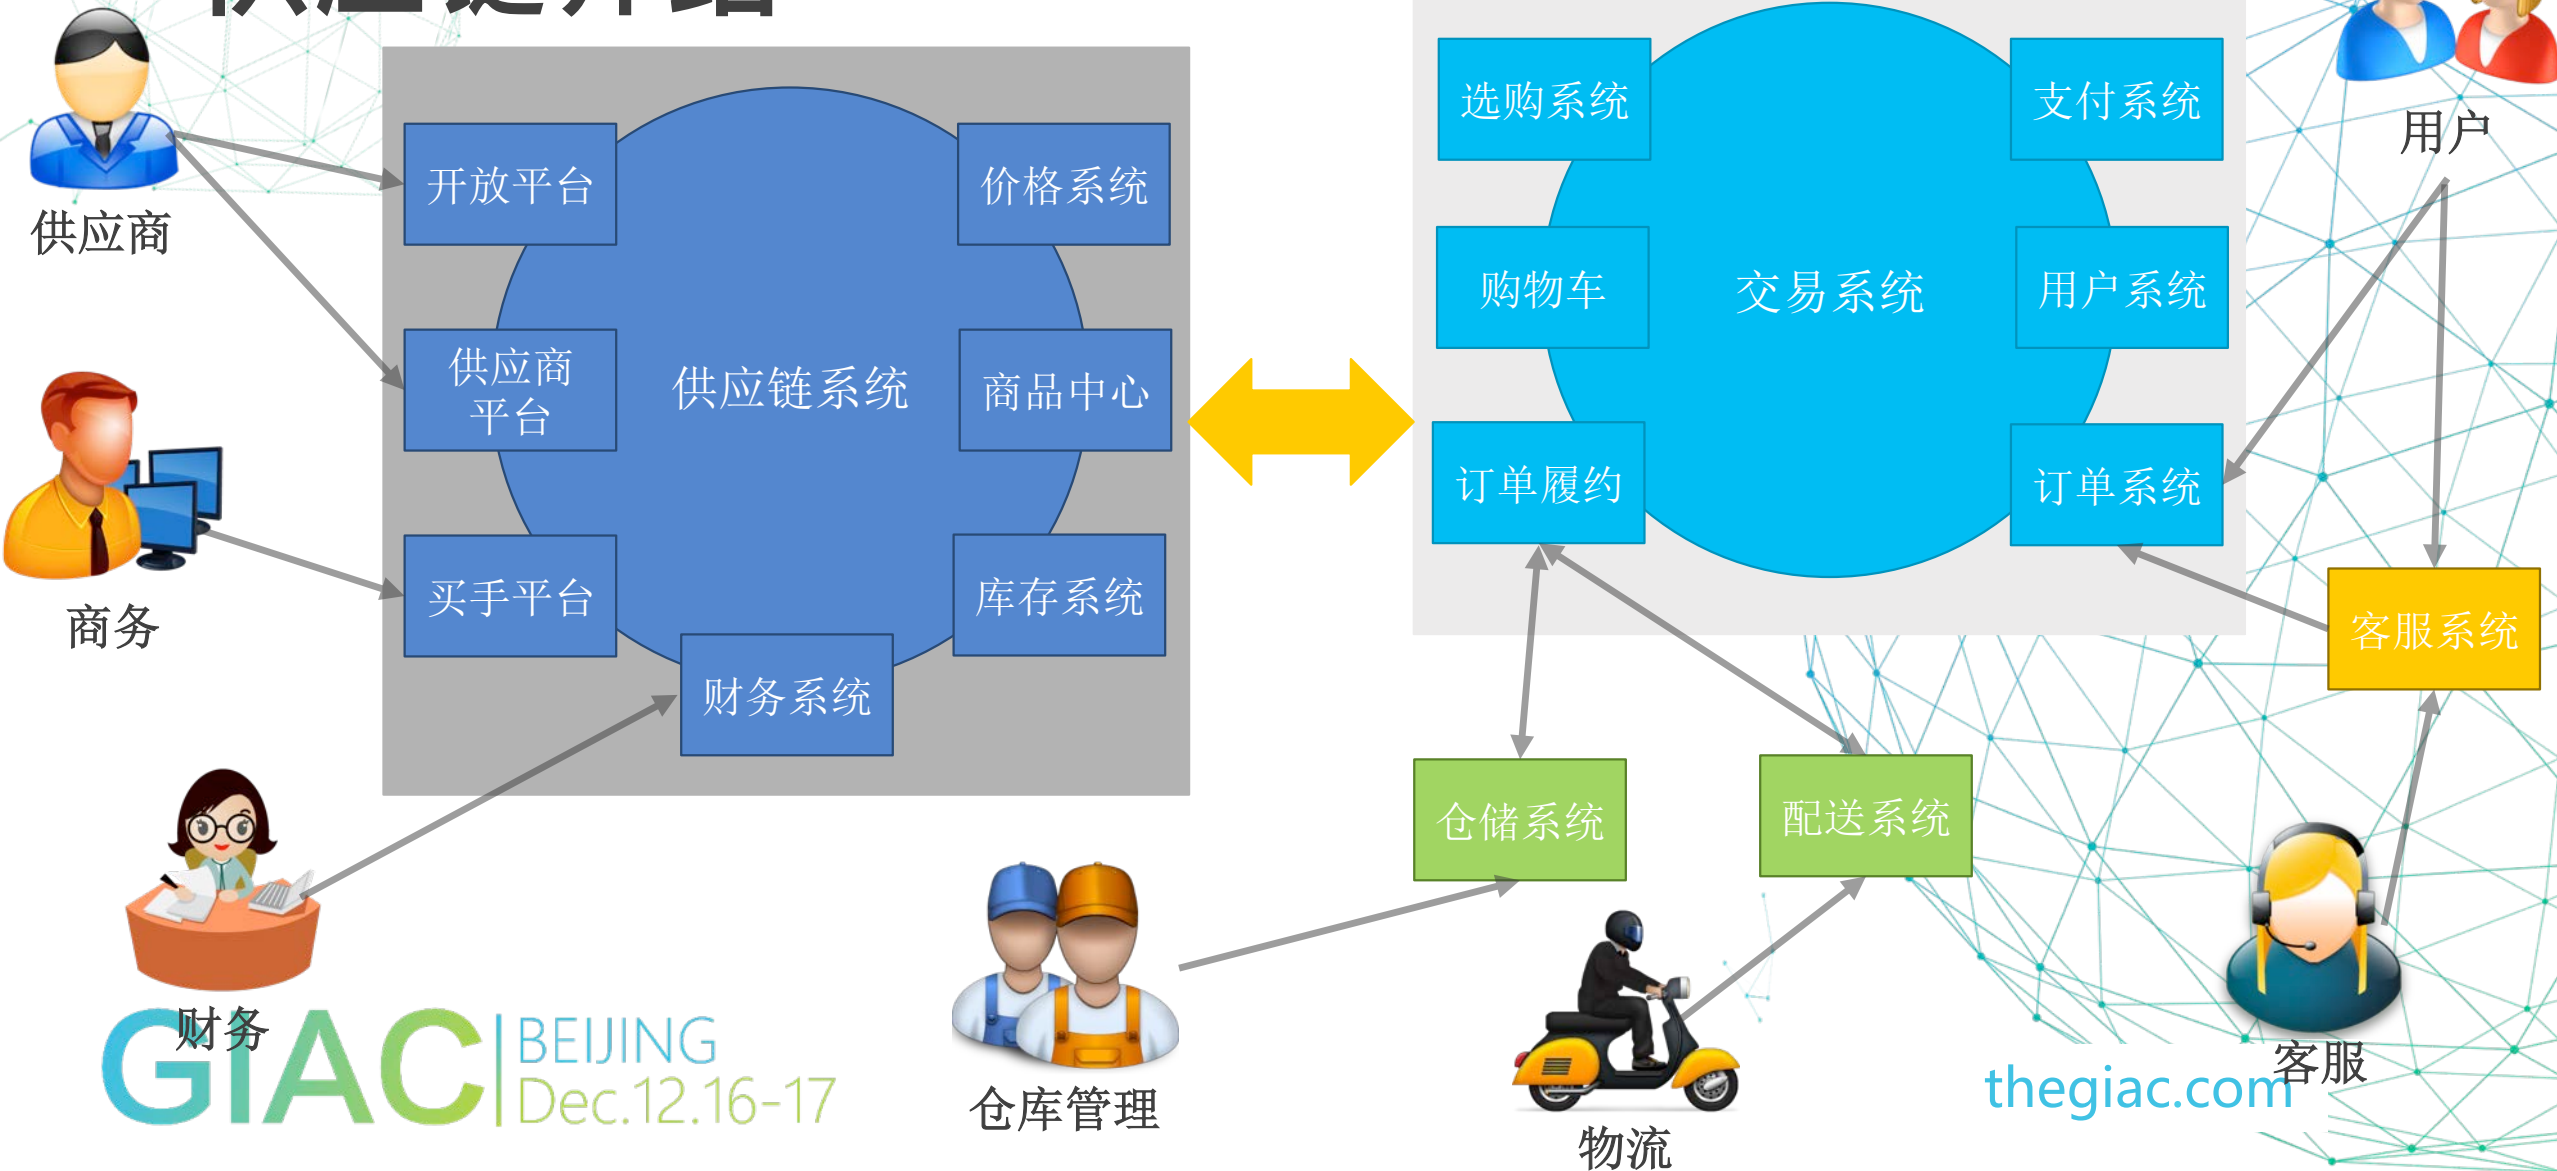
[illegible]

供应商

开放平台

价格系统

供应商平台

供应链系统

商品中心

商务

买手平台

库存系统

财务系统

选购系统

支付系统

用户

购物车

交易系统

用户系统

订单履约

订单系统

客服系统

仓储系统

配送系统

财务

GIAC BEIJING Dec.12.16-17

仓库管理

物流

thegiac.com

客服